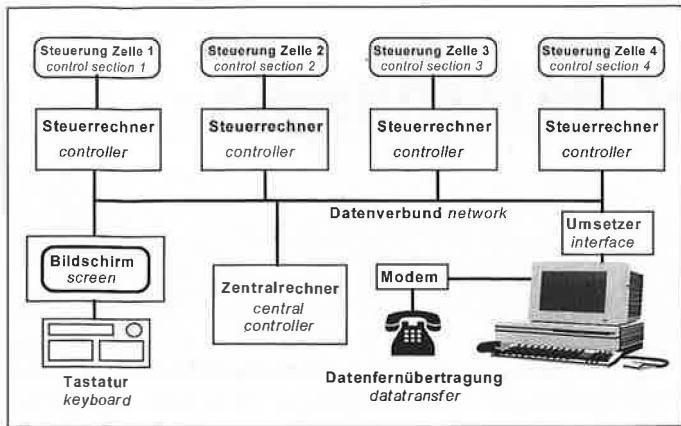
Steuerung Zelle 1
control section 1

Steuerung Zelle 2
control section 2

Steuerung Zelle 3
control section 3

Steuerung Zelle 4
control section 4

Steuerrechner
controller

Steuerrechner
controller

Steuerrechner
controller

Steuerrechner
controller

Datenverbund network

Umsetzer
interface

Bildschirm
screen

Modem

Zentralrechner
central
controller

Tastatur
keyboard

Datenfernübertragung
datatransfer